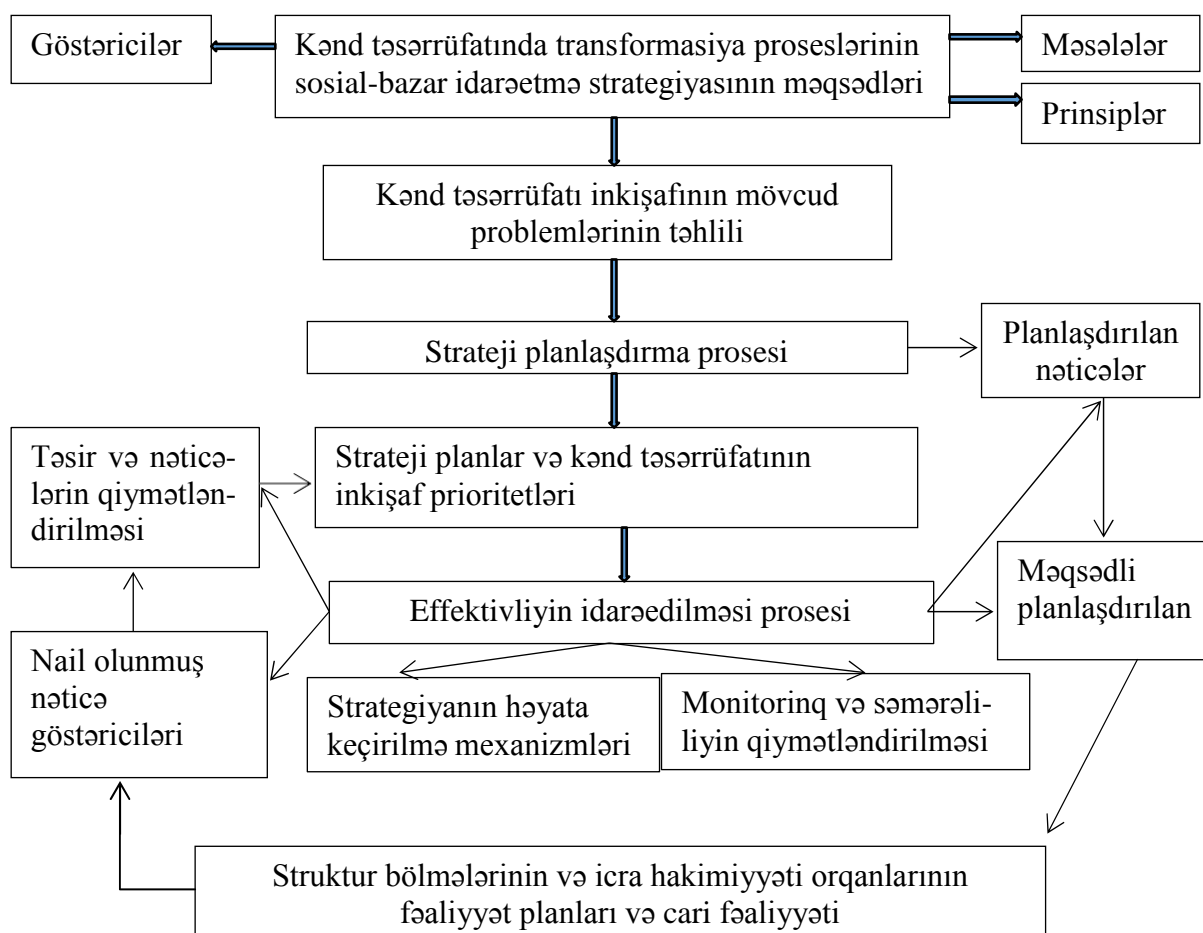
Göstəricilər

Kənd təsərrüfatında transformasiya proseslərinin sosial-bazar idarəetmə strategiyasının məqsədləri

Məsələlər

Prinsiplər

Kənd təsərrüfatı inkişafının mövcud problemlərinin təhlili

Strateji planlaşdırma prosesi

Planlaşdırılan nəticələr

Təsir və nəticələrin qiymətləndirilməsi

Strateji planlar və kənd təsərrüfatının inkişaf prioritetləri

Effektivliyin idarəedilməsi prosesi

Məqsədli planlaşdırılan

Nail olunmuş nəticə göstəriciləri

Strategiyanın həyata keçirilmə mexanizmləri

Monitorinq və səmərəliliyin qiymətləndirilməsi

Struktur bölmələrinin və icra hakimiyyəti orqanlarının fəaliyyət planları və cari fəaliyyəti